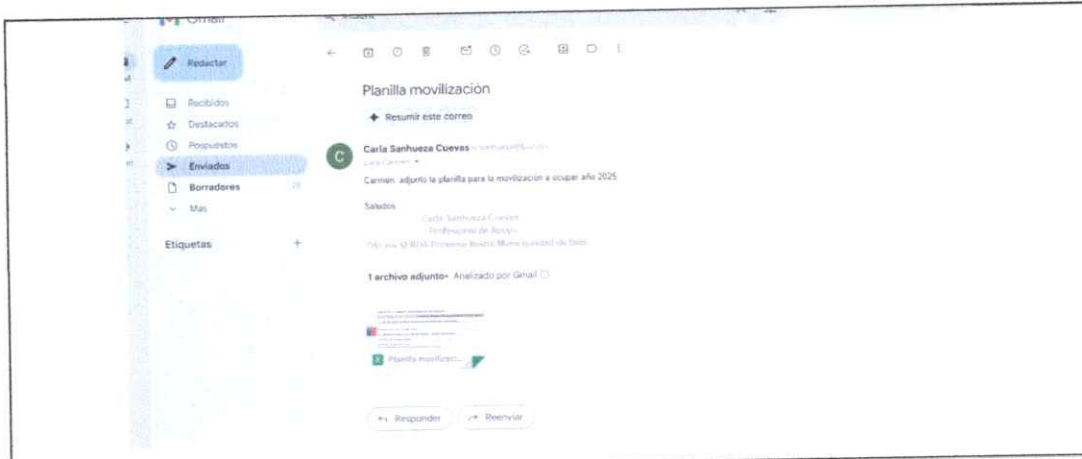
Gmail

Redactar

Recibidos
Destacados
Pospuestos
Enviados
Borradores
Más

Etiquetas

Planilla movilización

Resumir este correo

Carla Sanhueza Cuevas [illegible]
para Carmen

Carmen: adjunto la planilla para la movilización a ocupar año 2025

Saludos

Carla Sanhueza Cuevas
Profesional de Apoyo
Oficina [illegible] Programa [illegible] Municipalidad de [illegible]

1 archivo adjunto • Analizado por Gmail

Planilla movilizaci...

Responder
Reenviar